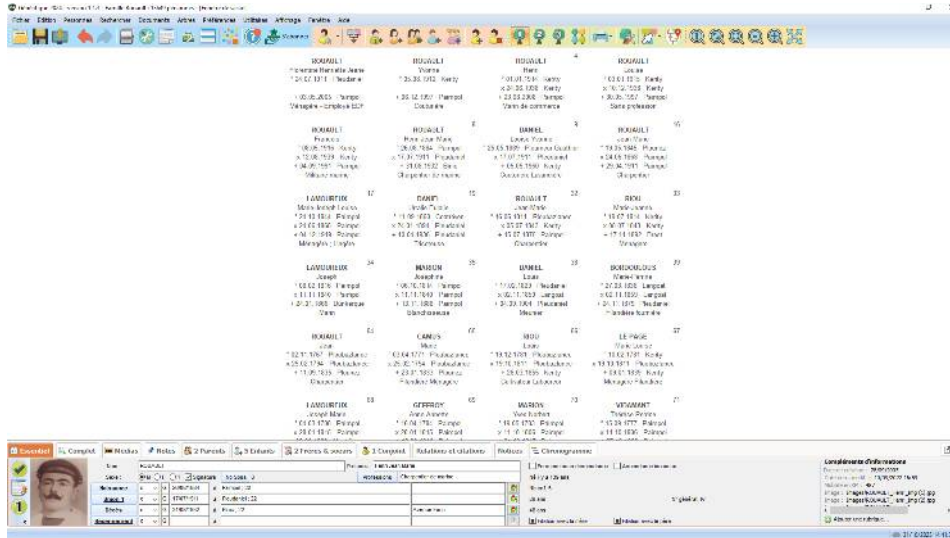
Fichier Edition Personnes Rechercher Documents Arbres Préférences Utilitaires Affichage Fenêtre Aide

ROUAULT
Françoise Henriette Jeanne
° 24.07.1911 Plouézec
+ 00.06.2003 Paimpol
Ménagère - Employée EDF

ROUAULT
Yvonne
° 25.03.1912 Kerity
+ 26.12.1997 Paimpol
Couturière

ROUAULT 4
Marie
° 01.01.1914 Kerity
x 24.05.1936 Kerity
+ 23.03.2008 Paimpol
Vente de commerce

ROUAULT
Louise
° 01.01.1915 Kerity
x 16.12.1936 Kerity
+ 30.05.1957 Paimpol
Sans profession

ROUAULT
François
° 09.05.1918 Kerity
x 13.05.1939 Kerity
+ 04.09.1991 Paimpol
Valet de ferme

ROUAULT 8
Pierre Jean Marie
° 26.08.1884 Paimpol
x 12.07.1911 Plouézec
+ 21.08.1932 Brest
Charpentier de marine

DANIEL 9
Louise Marie
° 25.03.1889 Plounez
x 12.07.1911 Plouézec
+ 03.05.1980 Kerity
Ouvrière

ROUAULT 16
Jean Marie
° 19.03.1848 Plounez
x 24.05.1880 Paimpol
+ 29.04.1911 Paimpol
Charpentier

LANGUEREUX 17
Marie Joseph Louise
° 21.12.1854 Paimpol
x 24.05.1880 Paimpol
+ 04.12.1939 Paimpol
Ménagère

DANIEL 18
Joseph
° 11.09.1853 Plouézec
x 21.01.1887 Plouézec
+ 13.05.1936 Plouézec
Tisserand

ROUAULT 32
Jean Marie
° 15.05.1811 Plouézec
x 25.07.1847 Kerity
+ 15.07.1877 Paimpol
Charpentier

RIOU 33
Marie Jeanne
° 18.07.1814 Kerity
x 25.07.1847 Kerity
+ 17.11.1850 Plounez
Ménagère

LANGUEREUX 34
Joseph
° 13.02.1816 Paimpol
x 11.11.1849 Paimpol
+ 24.01.1895 Dunkerque
Marin

MAHON 35
Joséphine
° 06.05.1816 Paimpol
x 11.11.1849 Paimpol
+ 13.11.1895 Paimpol
Blanchisseuse

DANIEL 36
Louis
° 17.05.1823 Plouézec
x 02.11.1853 Lanloup
+ 31.03.1904 Plouézec
Meunier

BOURDOULOUS 37
Marie Anne
° 27.03.1826 Lanloup
x 02.11.1853 Lanloup
+ 01.11.1915 Plouézec
Filandière fournière

ROUAULT 64
Jean
° 02.11.1767 Ploubazlanec
x 25.02.1794 Ploubazlanec
+ 11.09.1835 Plounez
Charpentier

CAMUS 65
Marie
° 03.04.1771 Ploubazlanec
x 25.02.1794 Ploubazlanec
+ 23.01.1833 Plounez
Filandière Ménagère

RIOU 66
Louis
° 19.12.1781 Ploubazlanec
x 25.10.1811 Ploubazlanec
+ 26.03.1856 Kerity
Cultivateur Laboureur

LE PAGE 67
Marie Louise
° 10.02.1791 Kerity
x 25.10.1811 Ploubazlanec
+ 03.01.1856 Kerity
Ménagère Filandière

LANGUEREUX 68
Joseph Marie
° 01.03.1790 Paimpol
x 20.01.1815 Paimpol

GEFFROY 69
Anne Jeanne
° 16.04.1791 Paimpol
x 20.01.1815 Paimpol

MAHON 70
Yves Mathurin
° 16.03.1790 Paimpol
x 11.10.1808 Paimpol

VINAMANT 71
Thérèse Perrine
° 10.03.1777 Paimpol
x 11.10.1808 Paimpol

Essentiel | Complet | Médias | Notes | 2 Parents | 5 Enfants | 2 Frères & soeurs | 1 Conjoint | Relations et citations | Notices | Chronogramme

Nom ROUAULT Prénoms Françoise Henriette Jeanne
Profession Ménagère - Employée EDF
Naissance 24.07.1911 Plouézec, 22
Mariage 07.07.1931 Plouézec, 22
Décès 00.06.2003 Paimpol, 22

Compléments d'informations
Ajouter une rubrique...